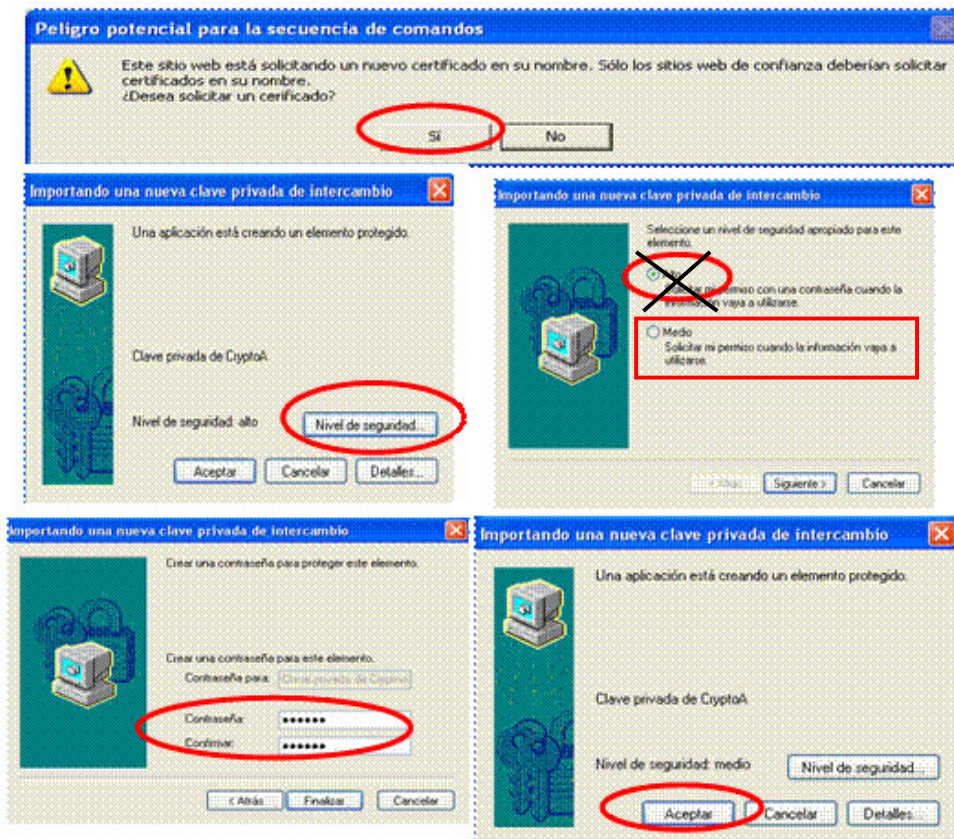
Peligro potencial para la secuencia de comandos

Este sitio web está solicitando un nuevo certificado en su nombre. Sólo los sitios web de confianza deberían solicitar certificados en su nombre.
¿Desea solicitar un cerificado?

Sí

No

Importando una nueva clave privada de intercambio

Una aplicación está creando un elemento protegido.

Clave privada de CyptoA

Nivel de seguridad: alto

Nivel de seguridad...

Aceptar

Cancelar

Detalles...

Importando una nueva clave privada de intercambio

Seleccione un nivel de seguridad apropiado para este elemento.

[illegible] permiso con una contraseña cuando la información vaya a utilizarse.

Medio
Solicitar mi permiso cuando la información vaya a utilizarse.

< Atrás

Siguiente >

Cancelar

Importando una nueva clave privada de intercambio

Crear una contraseña para proteger este elemento.

Crear una contraseña para este elemento.

Contraseña para: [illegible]

Contraseña: ●●●●●●

Confirmar: ●●●●●●

< Atrás

Finalizar

Cancelar

Importando una nueva clave privada de intercambio

Una aplicación está creando un elemento protegido.

Clave privada de CryptoA

Nivel de seguridad: medio

Nivel de seguridad...

Aceptar

Cancelar

Detalles...